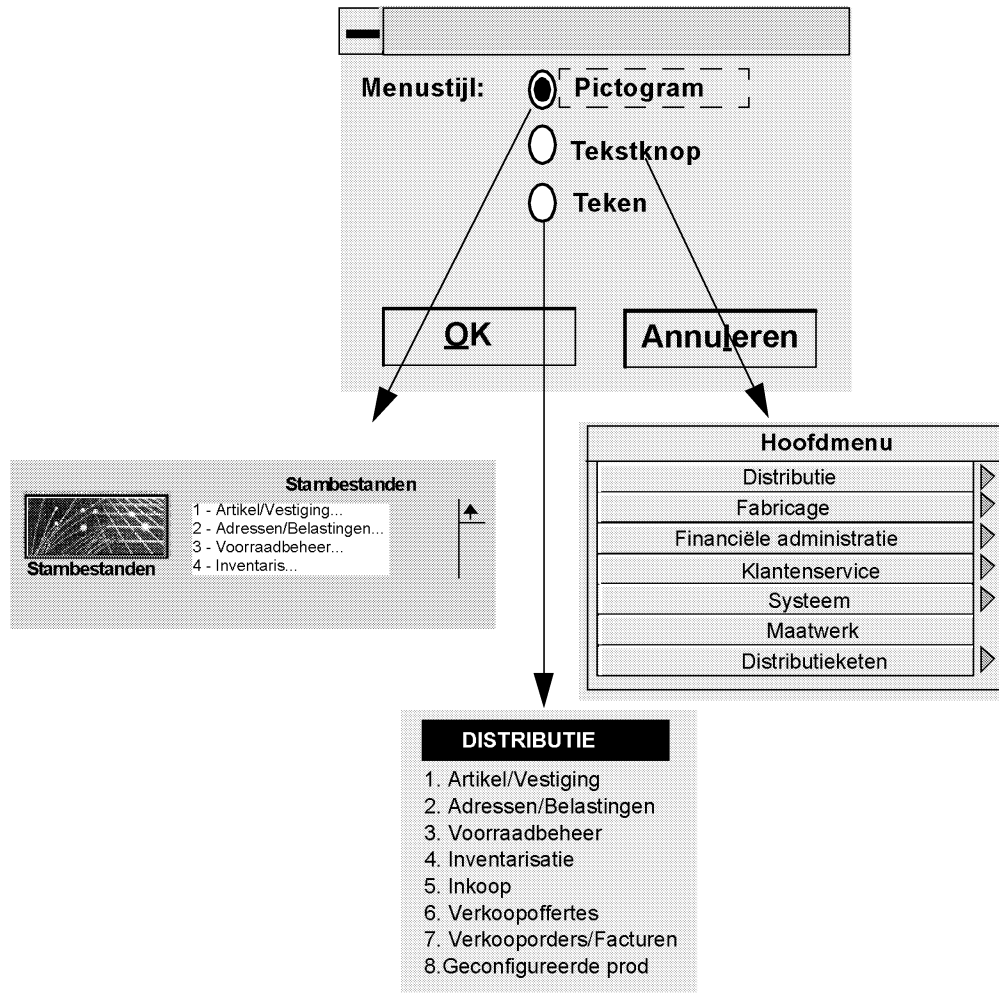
Menustijl: Pictogram

Tekstknop

Teken

OK

Annuleren

Stambestanden

Stambestanden

1 - Artikel/Vestiging...
2 - Adressen/Belastingen...
3 - Voorraadbeheer...
4 - Inventaris...

Hoofdmenu

| Hoofdmenu |
|---|
| Distributie |
| Fabricage |
| Financiële administratie |
| Klantenservice |
| Systeem |
| Maatwerk |
| Distributieketen |

DISTRIBUTIE

1. Artikel/Vestiging
2. Adressen/Belastingen
3. Voorraadbeheer
4. Inventarisatie
5. Inkoop
6. Verkoopoffertes
7. Verkooporders/Facturen
8.Geconfigureerde prod